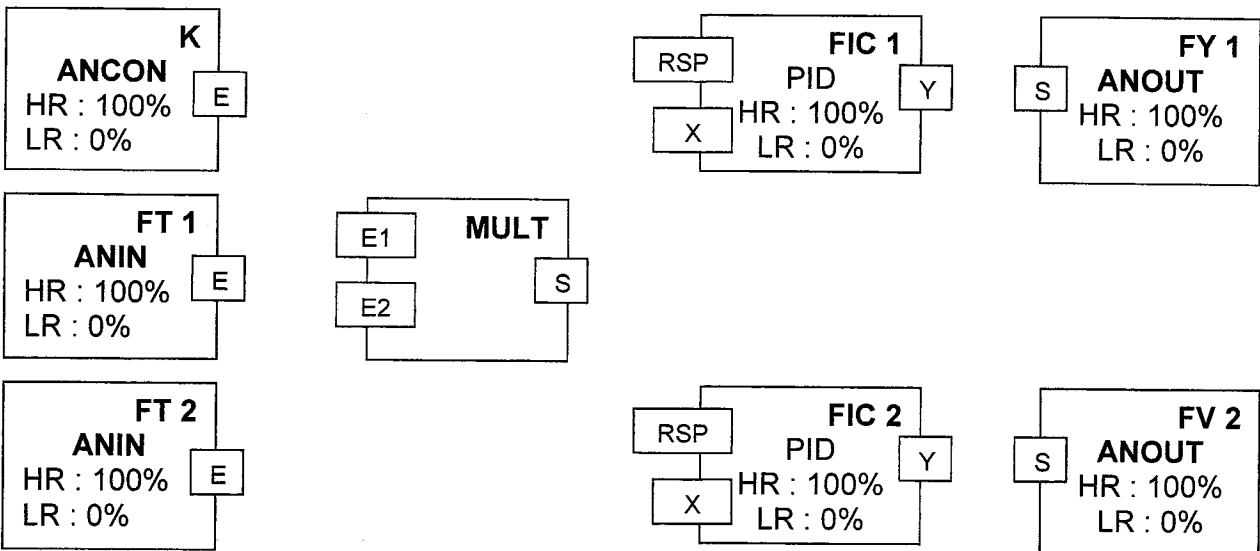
K
ANCON
HR : 100%
LR : 0%
E

RSP
X
FIC 1
PID
HR : 100%
LR : 0%
Y

S
FY 1
ANOUT
HR : 100%
LR : 0%

FT 1
ANIN
HR : 100%
LR : 0%
E

E1
E2
MULT
S

FT 2
ANIN
HR : 100%
LR : 0%
E

RSP
X
FIC 2
PID
HR : 100%
LR : 0%
Y

S
FV 2
ANOUT
HR : 100%
LR : 0%